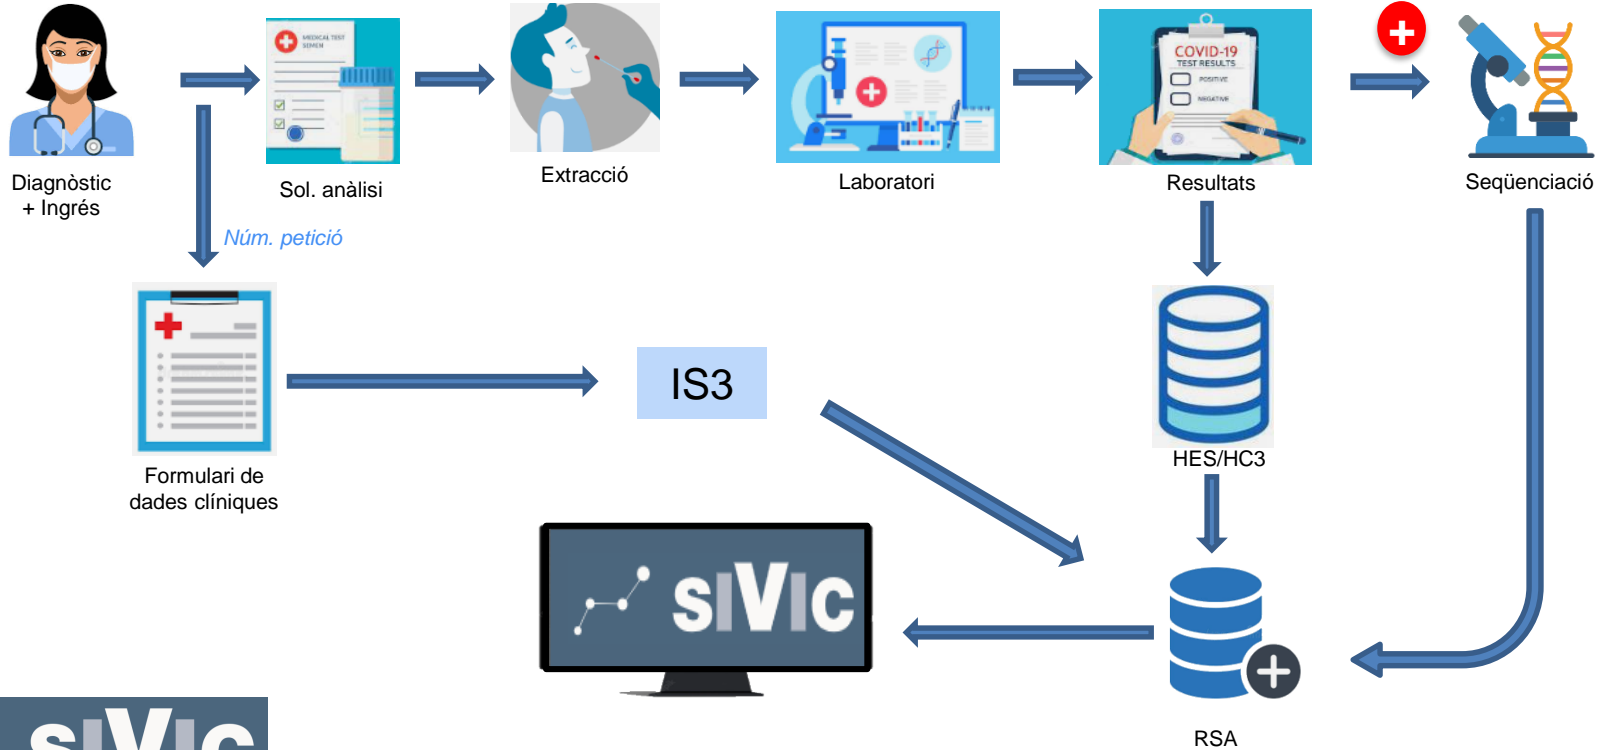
Diagnòstic + Ingrés

MEDICAL TEST SEMEN

Sol. anàlisi

Extracció

Laboratori

COVID-19
TEST RESULTS
POSITIVE
NEGATIVE

Resultats

Seqüenciació

Núm. petició

Formulari de dades clíniques

IS3

HES/HC3

sIVIc

RSA

sIVIc